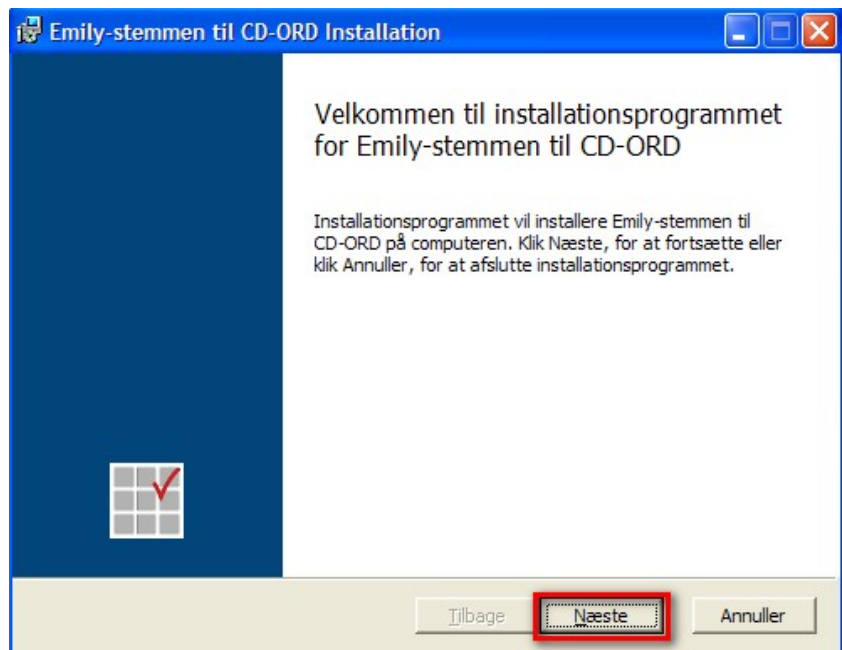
Emily-stemmen til CD-ORD Installation

Velkommen til installationsprogrammet for Emily-stemmen til CD-ORD

Installationsprogrammet vil installere Emily-stemmen til CD-ORD på computeren. Klik Næste, for at fortsætte eller klik Annuller, for at afslutte installationsprogrammet.

Tilbage Næste Annuller